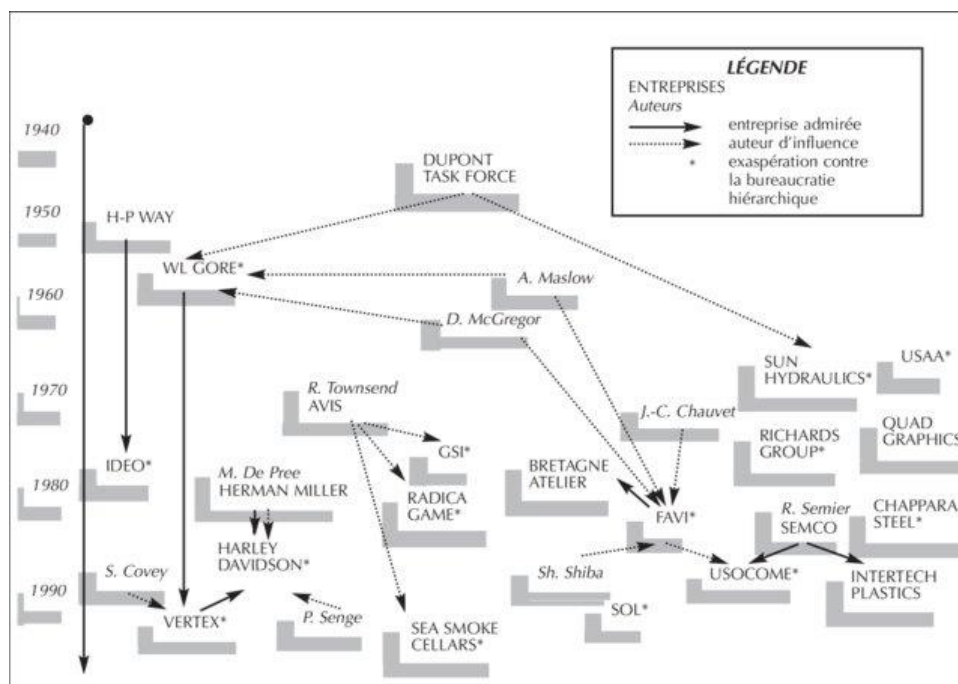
LÉGENDE
ENTREPRISES
Auteurs
entreprise admirée
auteur d'influence
* exaspération contre la bureaucratie hiérarchique

1940
1950
1960
1970
1980
1990

DUPONT TASK FORCE
H-P WAY
WL GORE*
A. Maslow
D. McGregor
SUN HYDRAULICS*
USAA*
R. Townsend
AVIS
J.-C. Chauvet
RICHARDS GROUP*
QUAD GRAPHICS
IDEO*
GSI*
M. De Pree
HERMAN MILLER
BRETAGNE ATELIER
RADICA GAME*
FAVI*
R. Semier
SEMCO
CHAPPARA STEEL*
HARLEY DAVIDSON*
S. Covey
Sh. Shiba
USOCOME*
INTERTECH PLASTICS
VERTEX*
P. Senge
SOL*
SEA SMOKE CELLARS*